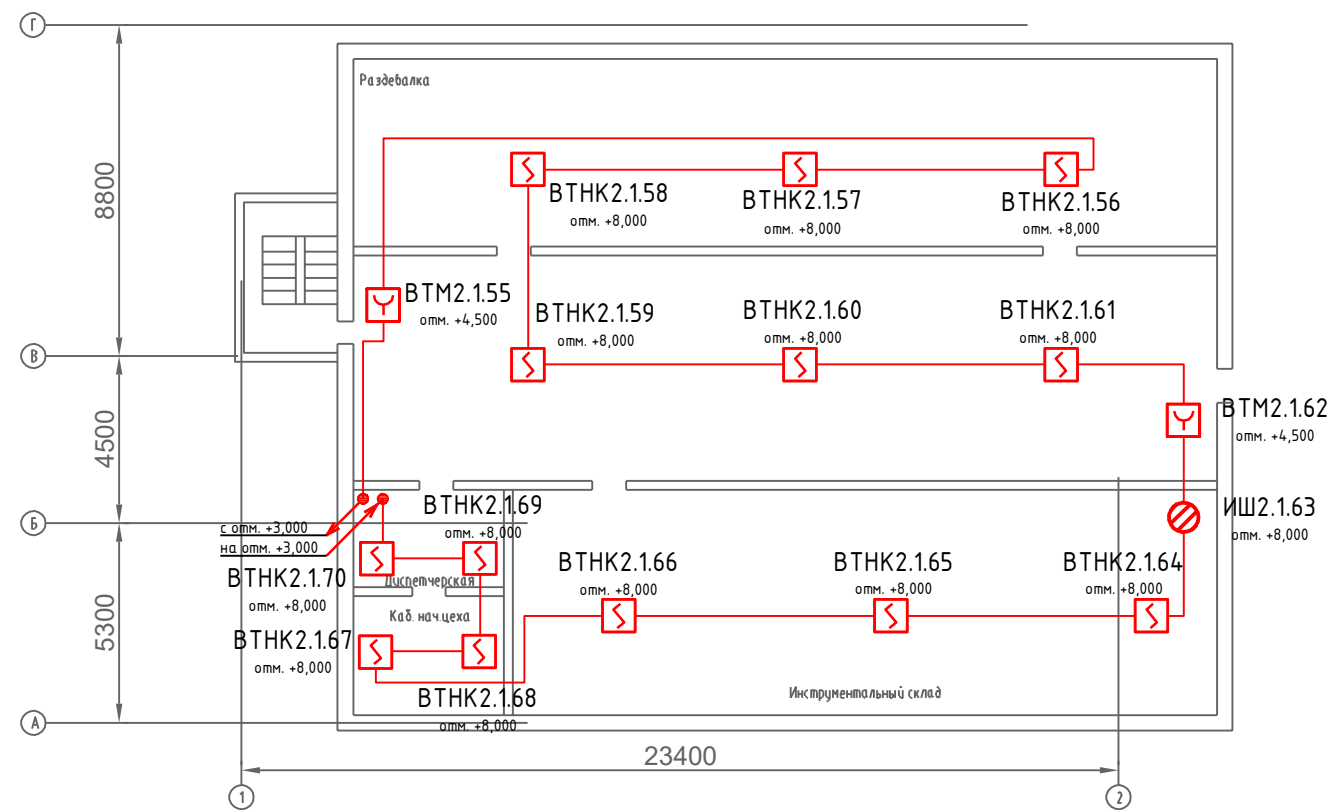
Г

8800

В

4500

Б

5300

А

Раздевалка

ВТНК2.1.58
отм. +8,000

ВТНК2.1.57
отм. +8,000

ВТНК2.1.56
отм. +8,000

ВТМ2.1.55
отм. +4,500

ВТНК2.1.59
отм. +8,000

ВТНК2.1.60
отм. +8,000

ВТНК2.1.61
отм. +8,000

ВТМ2.1.62
отм. +4,500

ВТНК2.1.69
отм. +8,000

ИШ2.1.63
отм. +8,000

с отм. +3,000
на отм. +3,000

ВТНК2.1.70
отм. +8,000

Диспетчерская

ВТНК2.1.66
отм. +8,000

ВТНК2.1.65
отм. +8,000

ВТНК2.1.64
отм. +8,000

Каб. нач.цеха

ВТНК2.1.67
отм. +8,000

ВТНК2.1.68
отм. +8,000

Инструментальный склад

23400

1

2